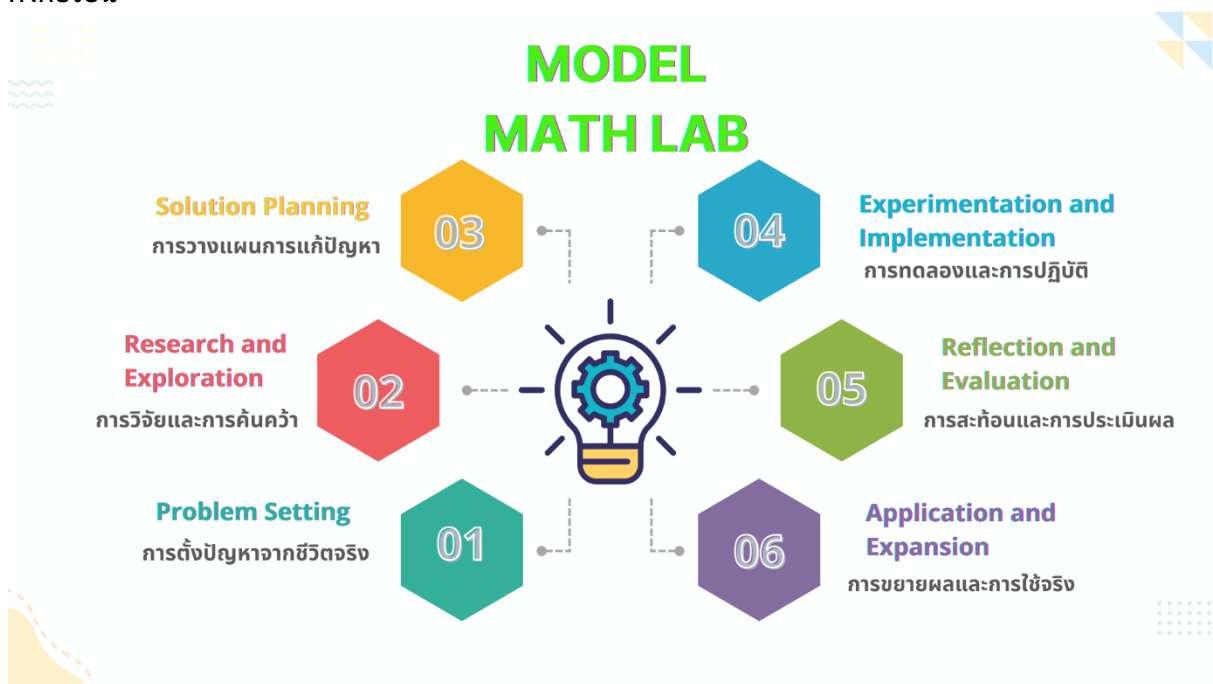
MODEL
MATH LAB

Solution Planning
การวางแผนการแก้ปัญหา

03

04

Experimentation and Implementation
การทดลองและการปฏิบัติ

Research and Exploration
การวิจัยและการค้นคว้า

02

05

Reflection and Evaluation
การสะท้อนและการประเมินผล

Problem Setting
การตั้งปัญหาจากชีวิตจริง

01

06

Application and Expansion
การขยายผลและการใช้จริง